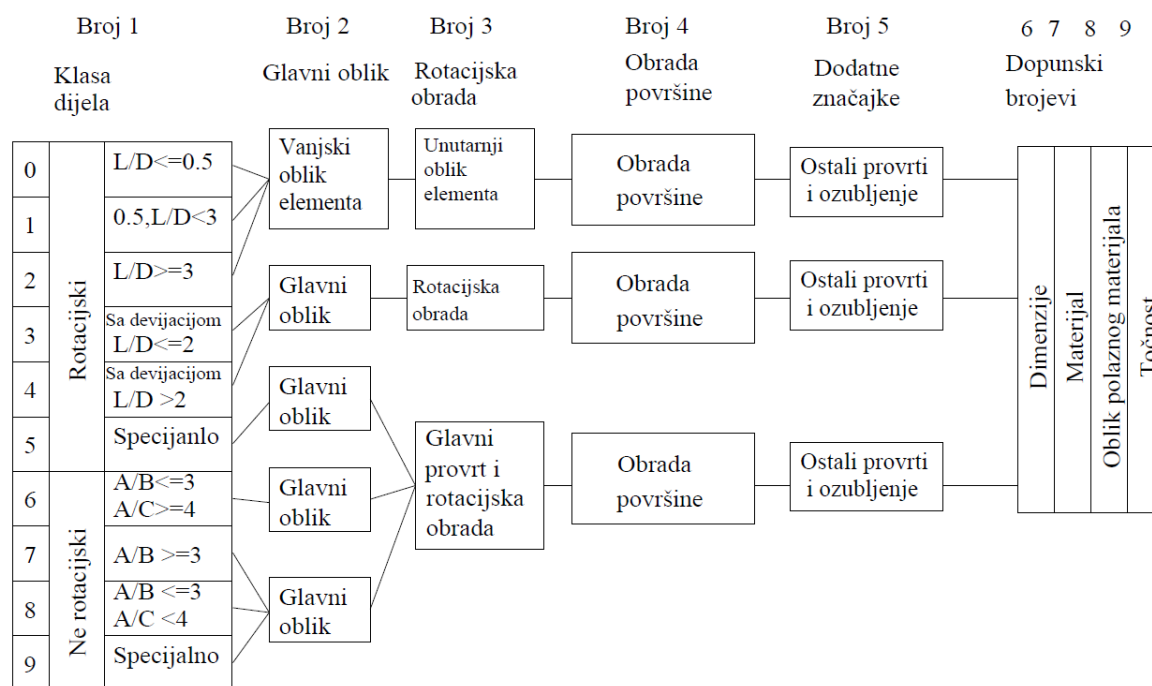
Broj 1

Klasa dijela

Broj 2

Glavni oblik

Broj 3

Rotacijska obrada

Broj 4

Obrada površine

Broj 5

Dodatne značajke

6 7 8 9

Dopunski brojevi

0
1
2
3
4
5
6
7
8
9

Rotacijski

L/D<=0.5
0.5,L/D<3
L/D>=3
Sa devijacijom L/D<=2
Sa devijacijom L/D >2
Specijanlo

Ne rotacijski

A/B<=3 A/C>=4
A/B >=3
A/B <=3 A/C <4
Specijalno

Vanjski oblik elementa

Unutarnji oblik elementa

Obrada površine

Ostali provrti i ozubljenje

Glavni oblik

Rotacijska obrada

Obrada površine

Ostali provrti i ozubljenje

Glavni oblik

Glavni oblik

Glavni provrt i rotacijska obrada

Obrada površine

Ostali provrti i ozubljenje

Glavni oblik

Dimenzije

Materijal

Oblik polaznog materijala

Točnost